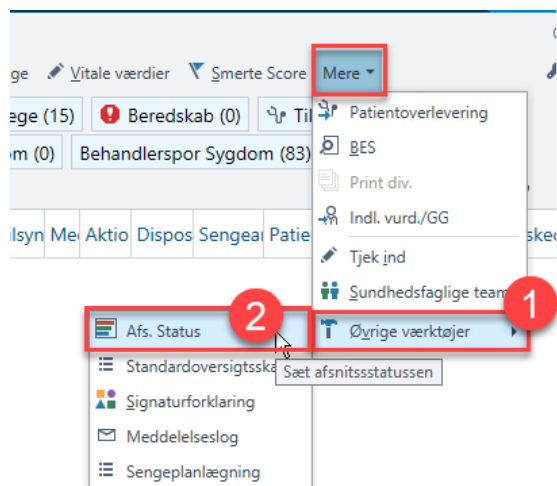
ge Vitale værdier Smerte Score Mere

ege (15) Beredskab (0) Til

om (0) Behandlerspor Sygdom (83)

ilsyn Me Aktio Dispos Sengea Patie sked

Patientoverlevering
BES
Print div.
Indl. vurd./GG
Tjek ind
Sundhedsfaglige team
Øvrige værktøjer

1

2

Afs. Status
Standardoversigtsska
Signaturforklaring
Meddelelseslog
Sengeplanlægning

Sæt afsnitsstatussen